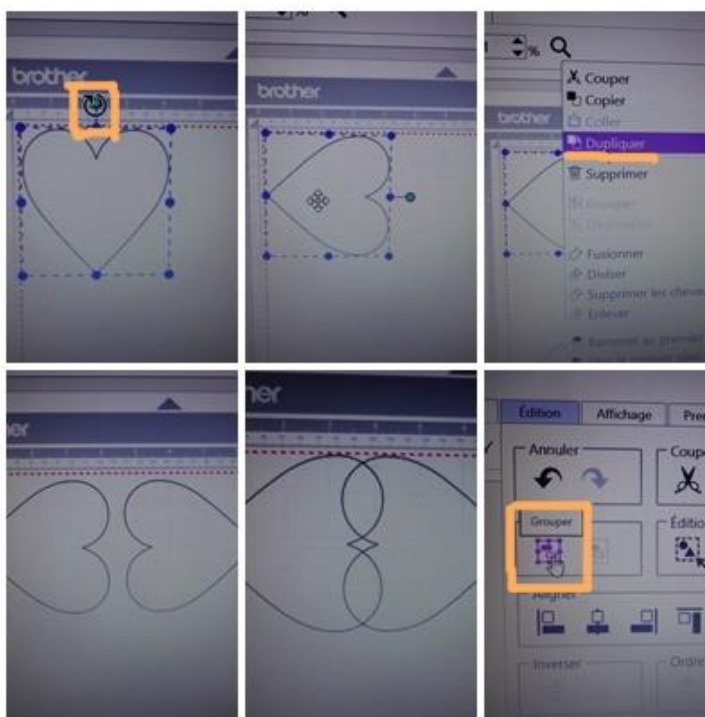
brother

brother

%

brother

Couper
Copier
Coller
Dupliquer
Supprimer
Grouper
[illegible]
Fusionner
Diviser
Supprimer les chevau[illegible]
Enlever
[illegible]

her

her

Édition
Affichage
Pre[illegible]
Annuler
Coup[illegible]
Grouper
Éditio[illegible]
Aligner
Inverser
Ordre